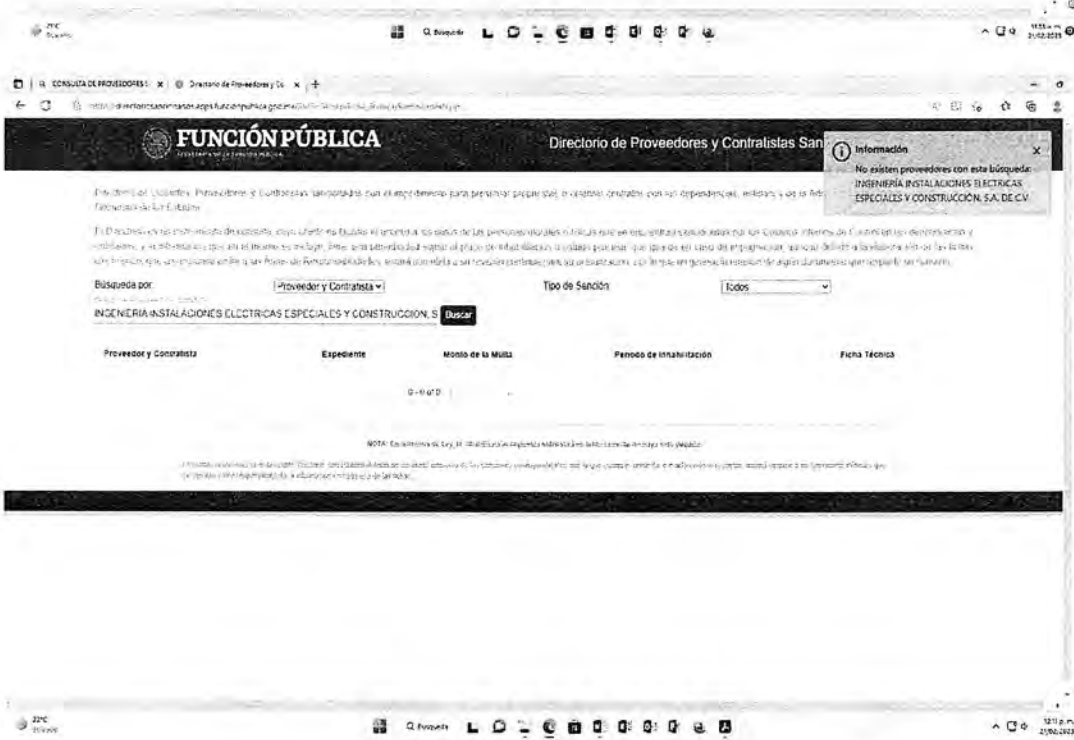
CONSULTA DE PROVEEDORES | Directorio de Proveedores y Co

FUNCIÓN PÚBLICA

Directorio de Proveedores y Contratistas San

Información

No existen proveedores con esta búsqueda: INGENIERIA INSTALACIONES ELECTRICAS ESPECIALES Y CONSTRUCCION, S.A. DE C.V.

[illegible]

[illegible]

Búsqueda por: Proveedor y Contratista

Tipo de Sanción: Todos

INGENIERIA INSTALACIONES ELECTRICAS ESPECIALES Y CONSTRUCCION, S

Buscar

| Proveedor y Contratista | Expediente | Monto de la Multa | Periodo de Inhabilitación | Ficha Técnica |
|---|---|---|---|---|

0 - 0 of 0

NOTA: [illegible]

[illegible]

22°C

Búsqueda

12:11 p.m.